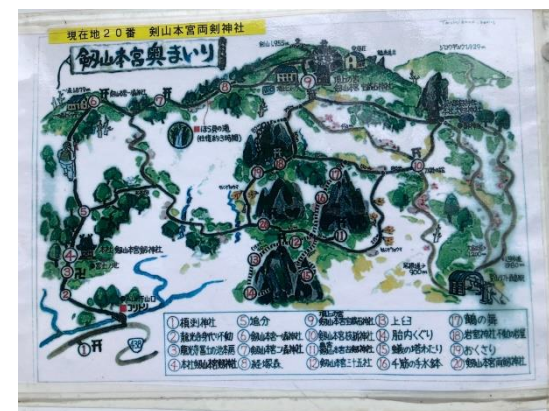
現在地２０番　剣山本宮両剣神社

剱山本宮奥まいり

剣山1955m

ほら貝の滝

①

②

③

④

⑤

⑥

⑦

⑧

⑨

⑩

⑪

⑫

⑬

⑭

⑮

⑯

⑰

⑱

⑲

⑳

| ① 横剣神社 | ⑤ 追分 | ⑨ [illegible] | ⑬ 上臼 | ⑰ 鶴の岩 |
|---|---|---|---|---|
| ② 龍光寺不動 | ⑥ 劔山本宮一の鳥居 | ⑩ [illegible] | ⑭ 胎内くぐり | ⑱ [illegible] |
| ③ 龍光寺富士の池 | ⑦ 劔山本宮二の鳥居 | ⑪ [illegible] | ⑮ 鶴の岩わたり | ⑲ おくさり |
| ④ 本社劔山本宮 | ⑧ 経塚 | ⑫ 劔山本宮三社 | ⑯ 4鶴の手水鉢 | ⑳ 劔山本宮両剣神社 |